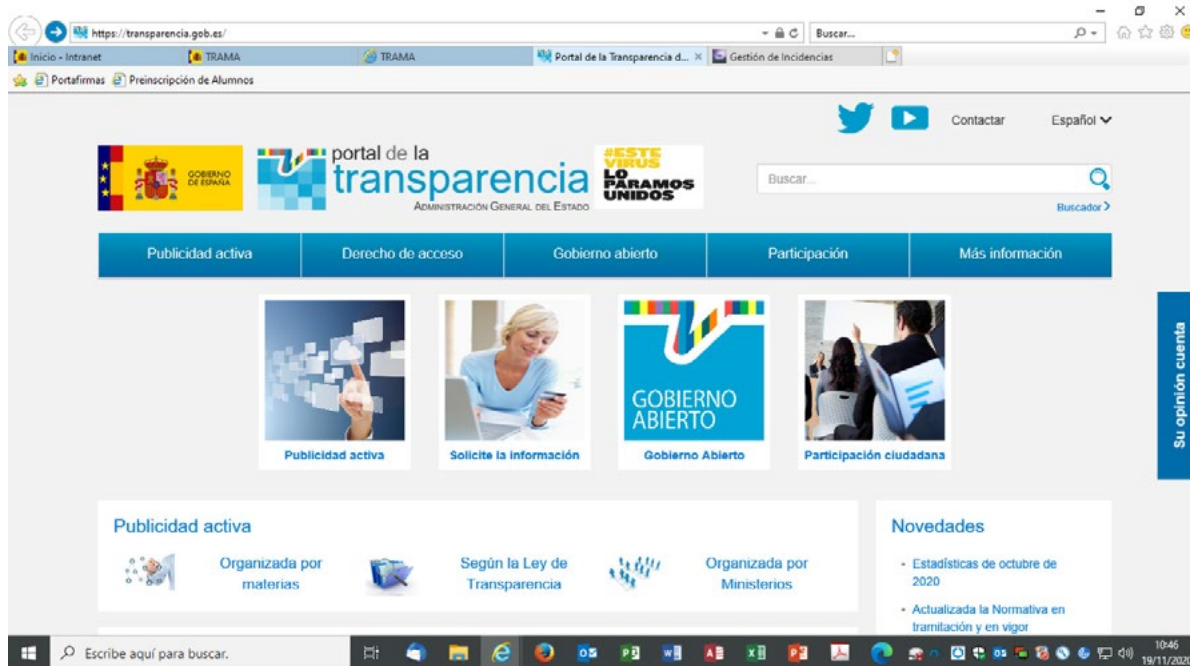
https://transparencia.gob.es/

Buscar...

Inicio - Intranet
TRAMA
TRAMA
Portal de la Transparencia d... ×
Gestión de Incidencias

Portafirmas
Preinscripción de Alumnos

Contactar
Español

GOBIERNO DE ESPAÑA

portal de la transparencia
ADMINISTRACIÓN GENERAL DEL ESTADO

#ESTE VIRUS LO PARAMOS UNIDOS

Buscar...

Buscador

Publicidad activa
Derecho de acceso
Gobierno abierto
Participación
Más información

Publicidad activa
Solicite la información
GOBIERNO ABIERTO
Gobierno Abierto
Participación ciudadana

Su opinión cuenta

Publicidad activa

Organizada por materias
Según la Ley de Transparencia
Organizada por Ministerios

Novedades

- Estadísticas de octubre de 2020
- Actualizada la Normativa en tramitación y en vigor

Escribe aquí para buscar.

10:46
19/11/2020